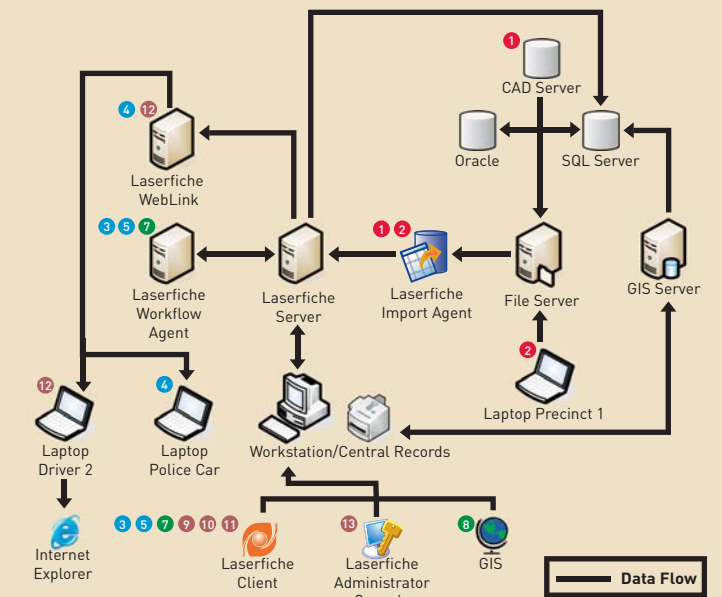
1
CAD Server

4 12
Laserfiche WebLink

Oracle

SQL Server

3 5 7
Laserfiche Workflow Agent

Laserfiche Server

1 2
Laserfiche Import Agent

File Server

GIS Server

12
Laptop Driver 2

4
Laptop Police Car

Workstation/Central Records

2
Laptop Precinct 1

Internet Explorer

3 5 7 9 10 11
Laserfiche Client

13
Laserfiche Administrator Console

8
GIS

Data Flow